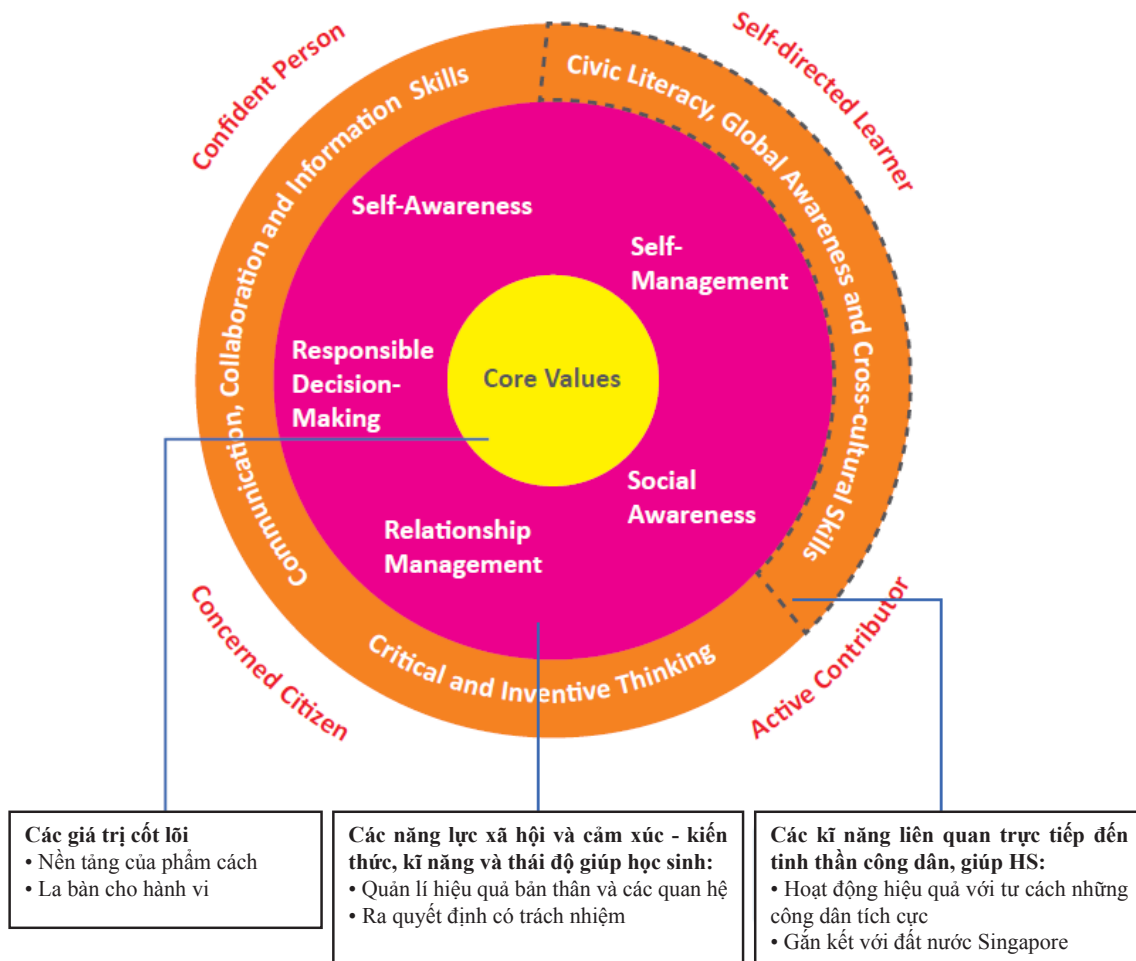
Confident Person

Self-directed Learner

Communication, Collaboration and Information Skills

Civic Literacy, Global Awareness and Cross-cultural Skills

Self-Awareness

Self-Management

Responsible Decision-Making

Core Values

Social Awareness

Relationship Management

Critical and Inventive Thinking

Concerned Citizen

Active Contributor

**Các giá trị cốt lõi**
• Nền tảng của phẩm cách
• La bàn cho hành vi

**Các năng lực xã hội và cảm xúc - kiến thức, kĩ năng và thái độ giúp học sinh:**
• Quản lí hiệu quả bản thân và các quan hệ
• Ra quyết định có trách nhiệm

**Các kĩ năng liên quan trực tiếp đến tinh thần công dân, giúp HS:**
• Hoạt động hiệu quả với tư cách những công dân tích cực
• Gắn kết với đất nước Singapore